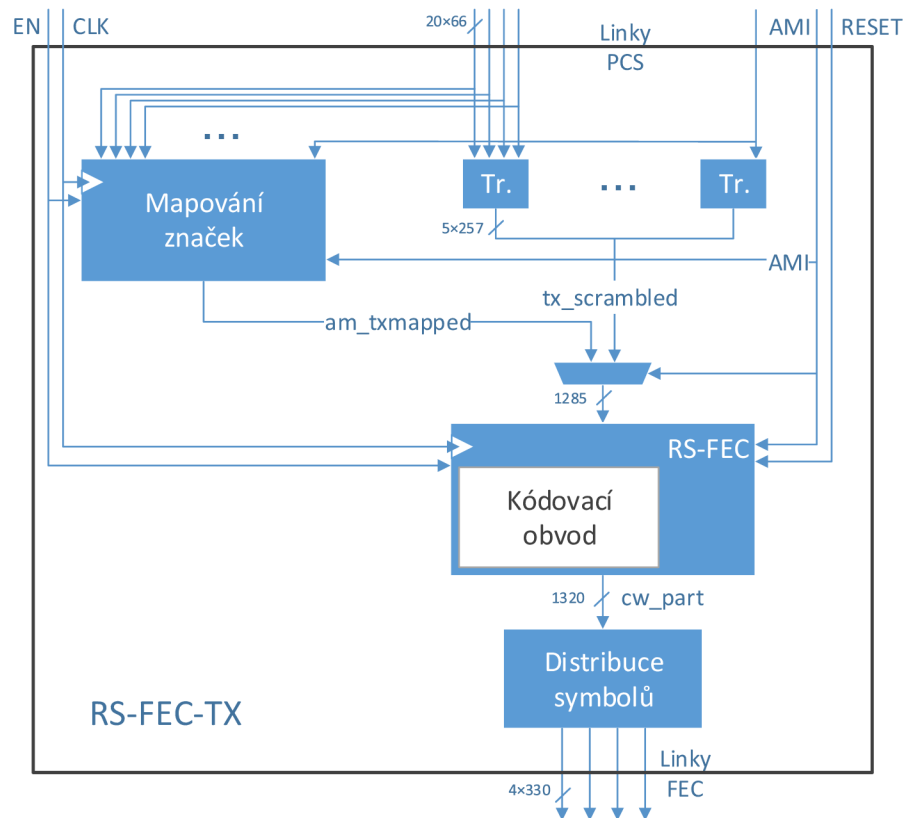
EN CLK

20×66

Linky PCS

AMI RESET

...

Tr.

...

Tr.

Mapování značek

5×257

AMI

tx_scrambled

am_txmapped

1285

RS-FEC

Kódovací obvod

1320

cw_part

Distribuce symbolů

RS-FEC-TX

Linky FEC

4×330